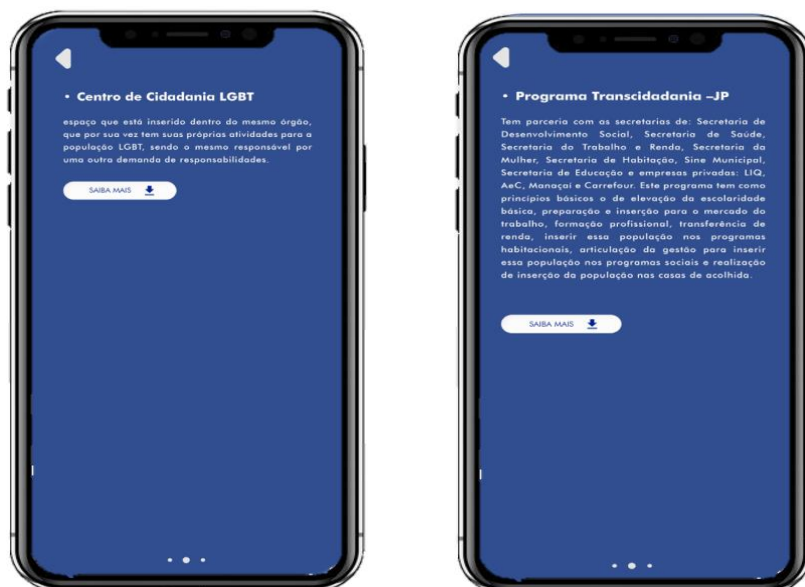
• Centro de Cidadania LGBT

espaço que está inserido dentro do mesmo órgão, que por sua vez tem suas próprias atividades para a população LGBT, sendo o mesmo responsável por uma outra demanda de responsabilidades.

SAIBA MAIS

• Programa Transcidadania –JP

Tem parceria com as secretarias de: Secretaria de Desenvolvimento Social, Secretaria de Saúde, Secretaria do Trabalho e Renda, Secretaria da Mulher, Secretaria de Habitação, Sine Municipal, Secretaria de Educação e empresas privadas: LIQ, AeC, Manaçaí e Carrefour. Este programa tem como princípios básicos o de elevação da escolaridade básica, preparação e inserção para o mercado do trabalho, formação profissional, transferência de renda, inserir essa população nos programas habitacionais, articulação da gestão para inserir essa população nos programas sociais e realização de inserção da população nas casas de acolhida.

SAIBA MAIS